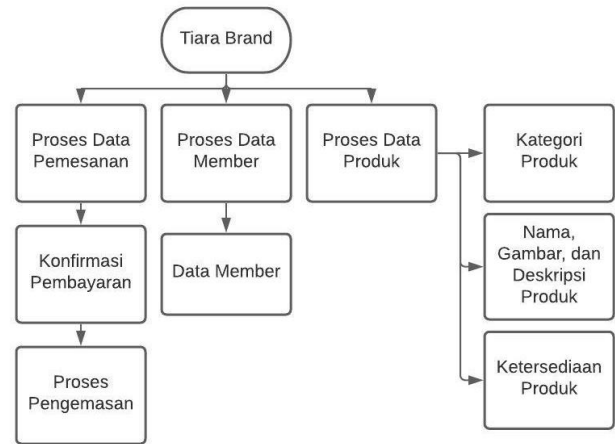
Tiara Brand

Proses Data Pemesanan

Konfirmasi Pembayaran

Proses Pengemasan

Proses Data Member

Data Member

Proses Data Produk

Kategori Produk

Nama, Gambar, dan Deskripsi Produk

Ketersediaan Produk